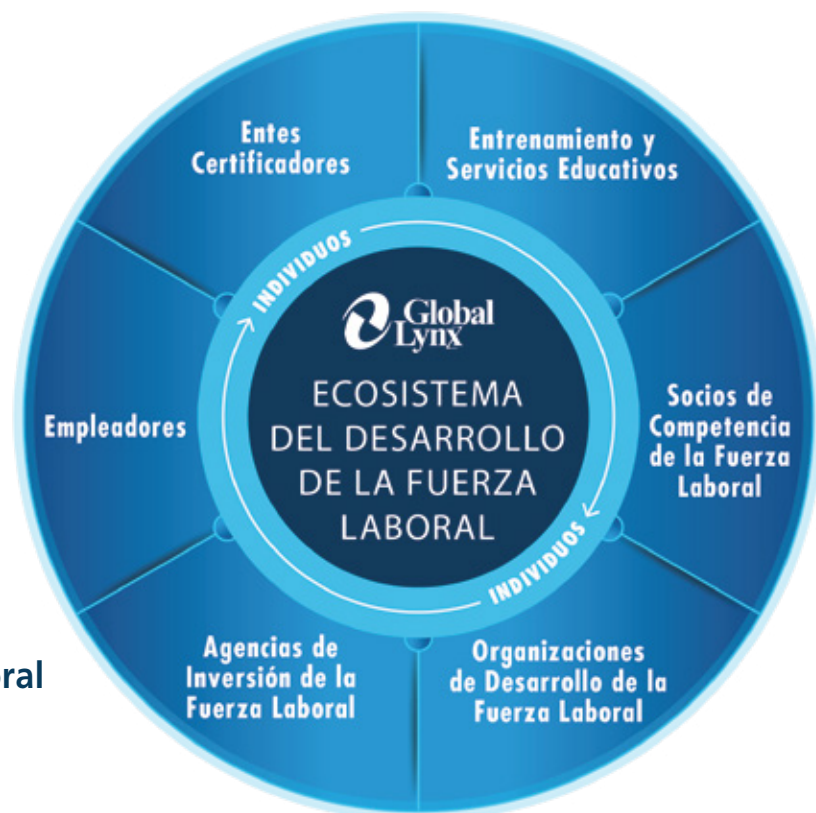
Entes Certificadores

Entrenamiento y Servicios Educativos

INDIVIDUOS

Global Lynx

ECOSISTEMA DEL DESARROLLO DE LA FUERZA LABORAL

Empleadores

Socios de Competencia de la Fuerza Laboral

INDIVIDUOS

ral

Agencias de Inversión de la Fuerza Laboral

Organizaciones de Desarrollo de la Fuerza Laboral